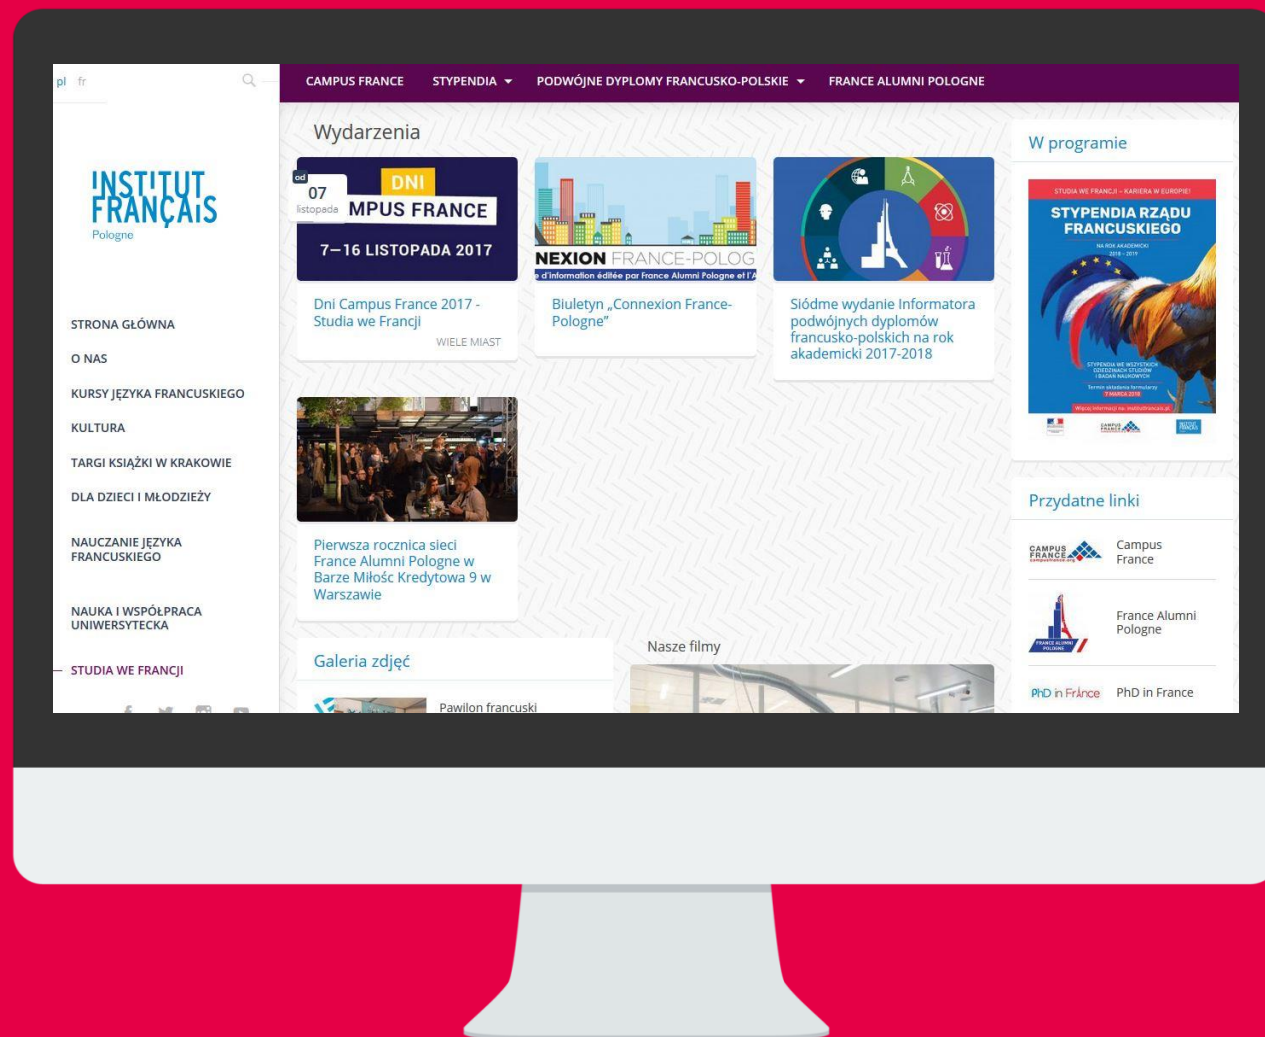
pl fr

CAMPUS FRANCE STYPENDIA PODWÓJNE DYPLOMY FRANCUSKO-POLSKIE FRANCE ALUMNI POLOGNE

INSTITUT FRANÇAIS
Pologne

STRONA GŁÓWNA
O NAS
KURSY JĘZYKA FRANCUSKIEGO
KULTURA
TARGI KSIĄŻKI W KRAKOWIE
DLA DZIECI I MŁODZIEŻY
NAUCZANIE JĘZYKA FRANCUSKIEGO
NAUKA I WSPÓŁPRACA UNIWERSYTECKA
STUDIA WE FRANCJI

Wydarzenia

od
07
listopada

DNI
MPUS FRANCE
7–16 LISTOPADA 2017

Dni Campus France 2017 - Studia we Francji
WIELE MIAST

NEXION FRANCE-POLOG
e d'information éditée par France Alumni Pologne et l'A

Biuletyn „Connexion France-Pologne"

Siódme wydanie Informatora podwójnych dyplomów francusko-polskich na rok akademicki 2017-2018

Pierwsza rocznica sieci France Alumni Pologne w Barze Miłość Kredytowa 9 w Warszawie

Galeria zdjęć

Pawilon francuski

Nasze filmy

W programie

STUDIA WE FRANCJI – KARIERA W EUROPIE!
STYPENDIA RZĄDU FRANCUSKIEGO
NA ROK AKADEMICKI 2018 - 2019
STYPENDIA WE WSZYSTKICH DZIEDZINACH STUDIÓW I BADAŃ NAUKOWYCH
Termin składania formularzy 7 MARCA 2018
Więcej informacji na: institutfrancais.pl

Przydatne linki

Campus France

France Alumni Pologne

PhD in France PhD in France